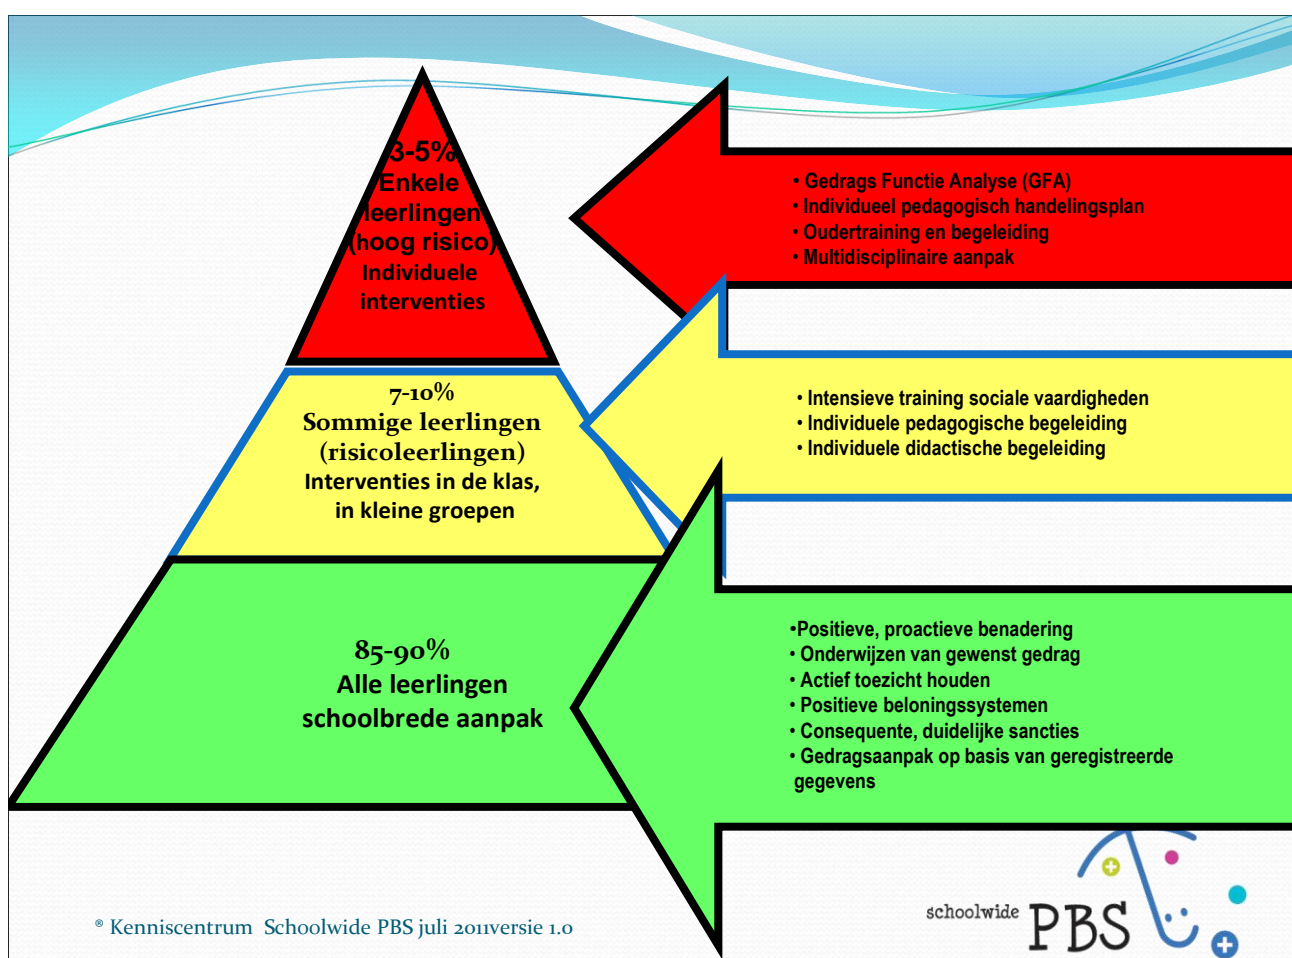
3-5%
Enkele leerlingen (hoog risico)
Individuele interventies

• Gedrags Functie Analyse (GFA)
• Individueel pedagogisch handelingsplan
• Oudertraining en begeleiding
• Multidisciplinaire aanpak

7-10%
Sommige leerlingen (risicoleerlingen)
Interventies in de klas, in kleine groepen

• Intensieve training sociale vaardigheden
• Individuele pedagogische begeleiding
• Individuele didactische begeleiding

85-90%
Alle leerlingen
schoolbrede aanpak

•Positieve, proactieve benadering
• Onderwijzen van gewenst gedrag
• Actief toezicht houden
• Positieve beloningssystemen
• Consequente, duidelijke sancties
• Gedragsaanpak op basis van geregistreerde gegevens

® Kenniscentrum Schoolwide PBS juli 2011versie 1.0

schoolwide PBS